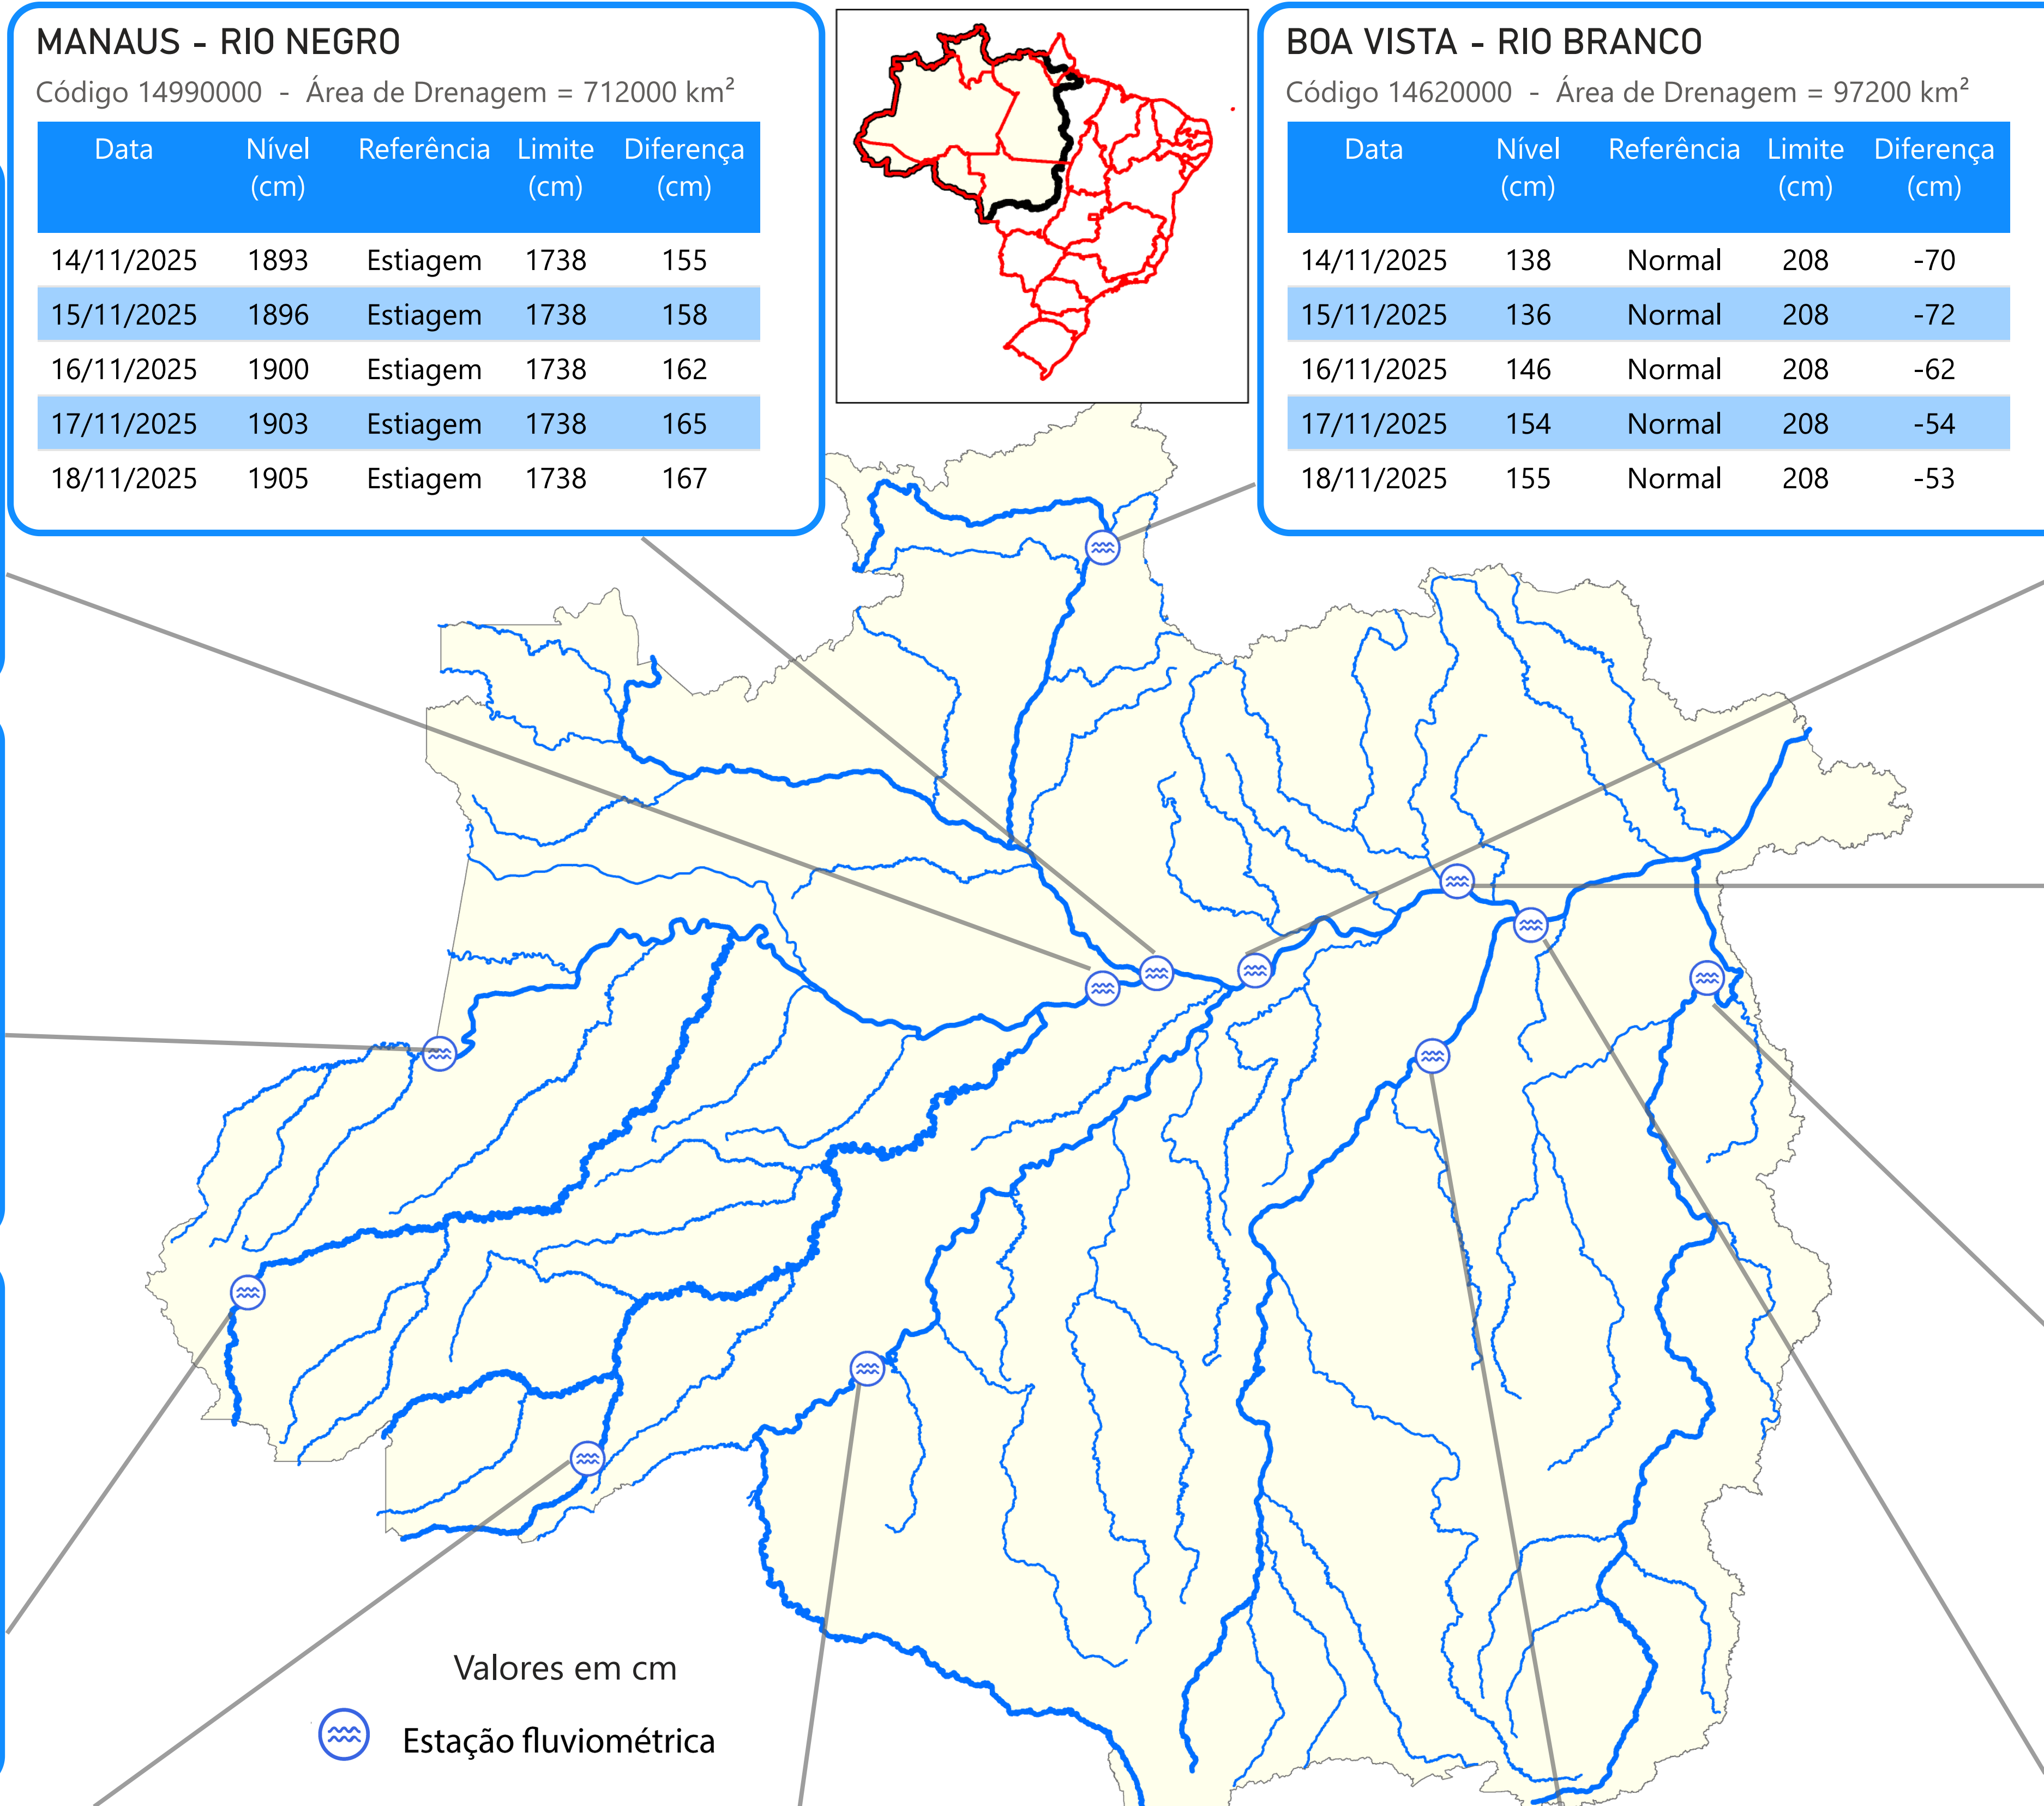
MANAUS - RIO NEGRO

Código 14990000 - Área de Drenagem = 712000 km²

| Data | Nível (cm) | Referência | Limite (cm) | Diferença (cm) |
|---|---|---|---|---|
| 14/11/2025 | 1893 | Estiagem | 1738 | 155 |
| 15/11/2025 | 1896 | Estiagem | 1738 | 158 |
| 16/11/2025 | 1900 | Estiagem | 1738 | 162 |
| 17/11/2025 | 1903 | Estiagem | 1738 | 165 |
| 18/11/2025 | 1905 | Estiagem | 1738 | 167 |

BOA VISTA - RIO BRANCO

Código 14620000 - Área de Drenagem = 97200 km²

| Data | Nível (cm) | Referência | Limite (cm) | Diferença (cm) |
|---|---|---|---|---|
| 14/11/2025 | 138 | Normal | 208 | -70 |
| 15/11/2025 | 136 | Normal | 208 | -72 |
| 16/11/2025 | 146 | Normal | 208 | -62 |
| 17/11/2025 | 154 | Normal | 208 | -54 |
| 18/11/2025 | 155 | Normal | 208 | -53 |

Valores em cm

Estação fluviométrica